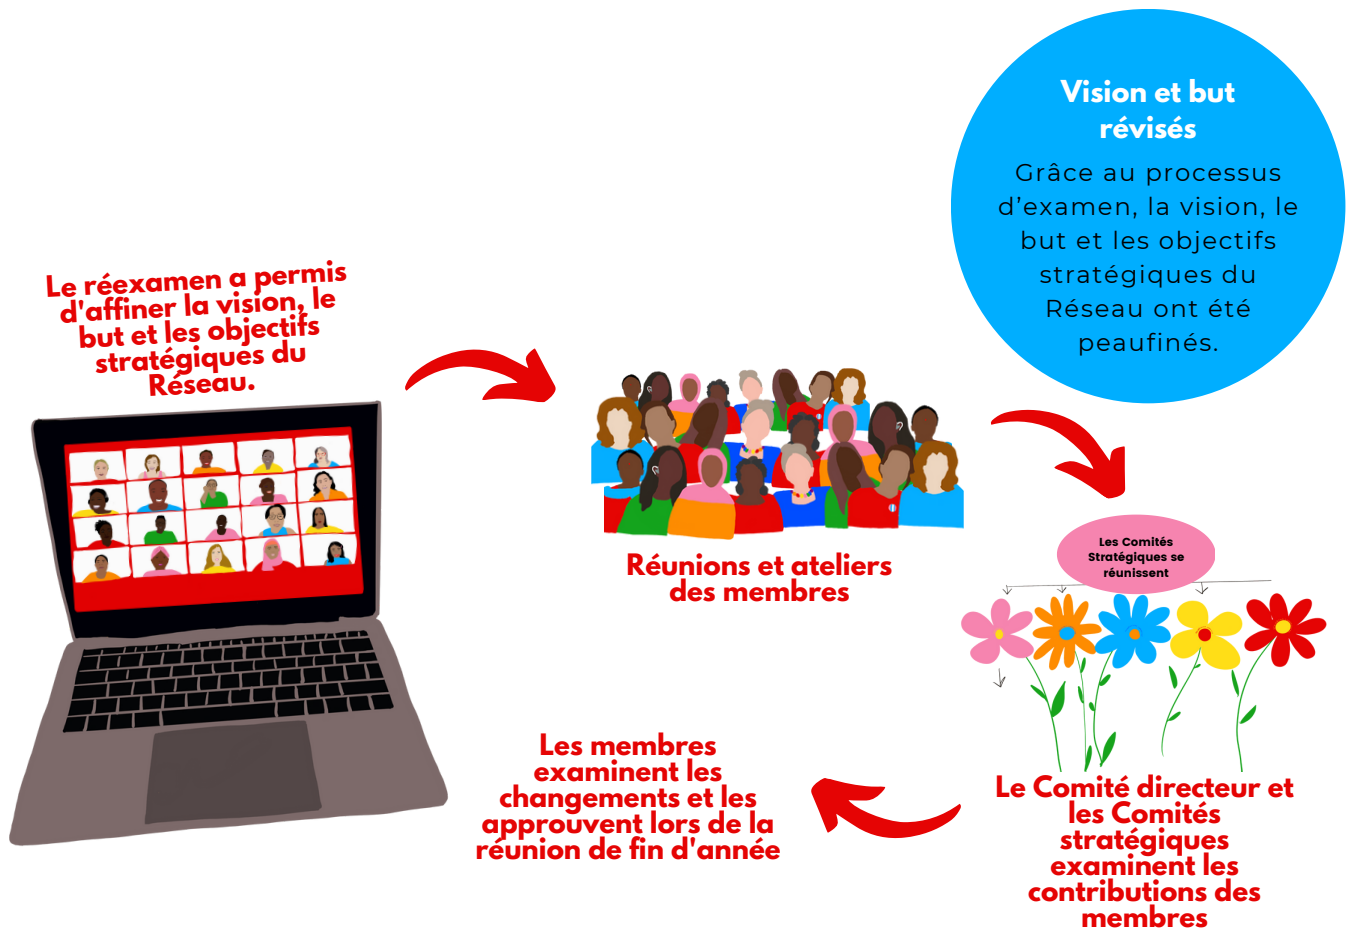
Vision et but révisés

Grâce au processus d’examen, la vision, le but et les objectifs stratégiques du Réseau ont été peaufinés.

Le réexamen a permis d'affiner la vision, le but et les objectifs stratégiques du Réseau.

Réunions et ateliers des membres

Les Comités Stratégiques se réunissent

Le Comité directeur et les Comités stratégiques examinent les contributions des membres

Les membres examinent les changements et les approuvent lors de la réunion de fin d'année